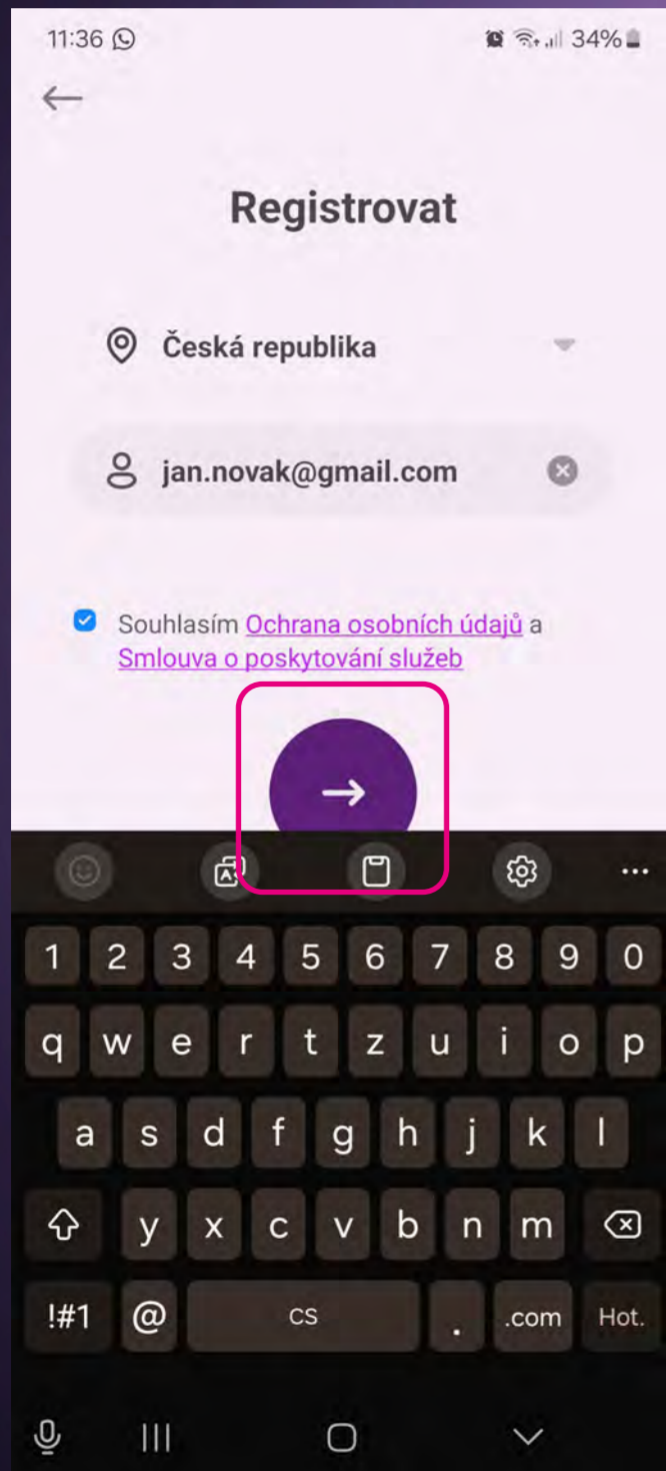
11:36

34%

Registrovat

Česká republika

jan.novak@gmail.com

Souhlasím Ochrana osobních údajů a Smlouva o poskytování služeb

1 2 3 4 5 6 7 8 9 0

q w e r t z u i o p

a s d f g h j k l

y x c v b n m

!#1 @ CS . .com Hot.